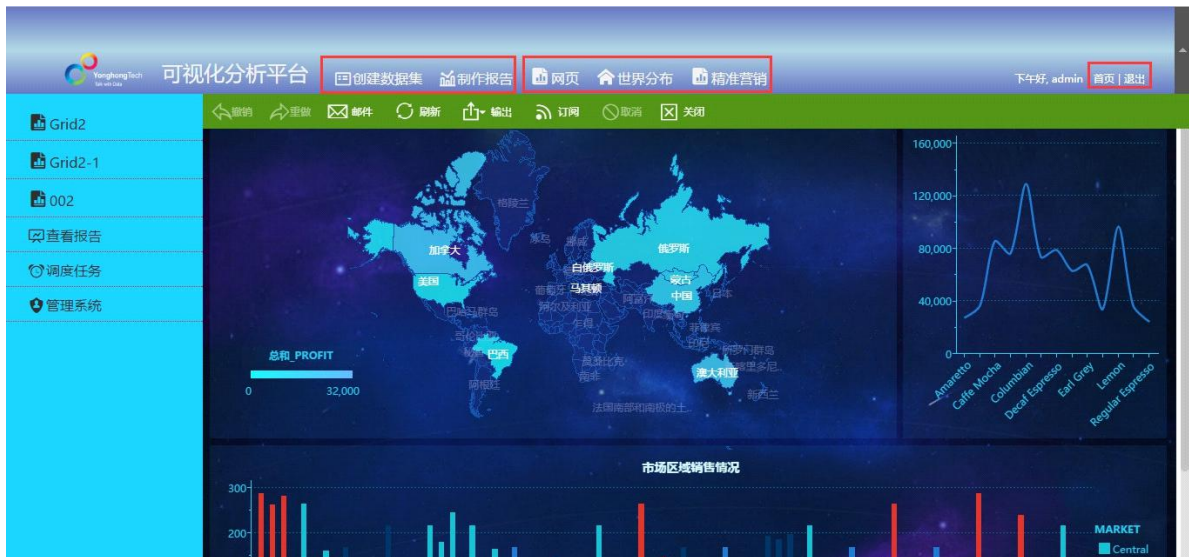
YonghongTech 可视化分析平台 创建数据集 制作报告 网页 世界分布 精准营销 下午好, admin 首页 | 退出

Grid2
Grid2-1
002
查看报告
调度任务
管理系统

撤销 重做 邮件 刷新 输出 订阅 取消 关闭

格陵兰
加拿大
美国
冰岛
挪威
俄罗斯
白俄罗斯
马其顿
蒙古
中国
日本
葡萄牙
阿尔及利亚
乍得
阿富汗
印度
菲律宾
印度尼西亚
巴西
纳米比亚
南非
澳大利亚
新西兰
法国南部和南极的土
总和_PROFIT
0
32,000

160,000
120,000
80,000
40,000
0
Amaretto
Caffe Mocha
Columbian
Decaf Espresso
Earl Grey
Lemon
Regular Espresso

市场区域销售情况
300
200
MARKET
Central